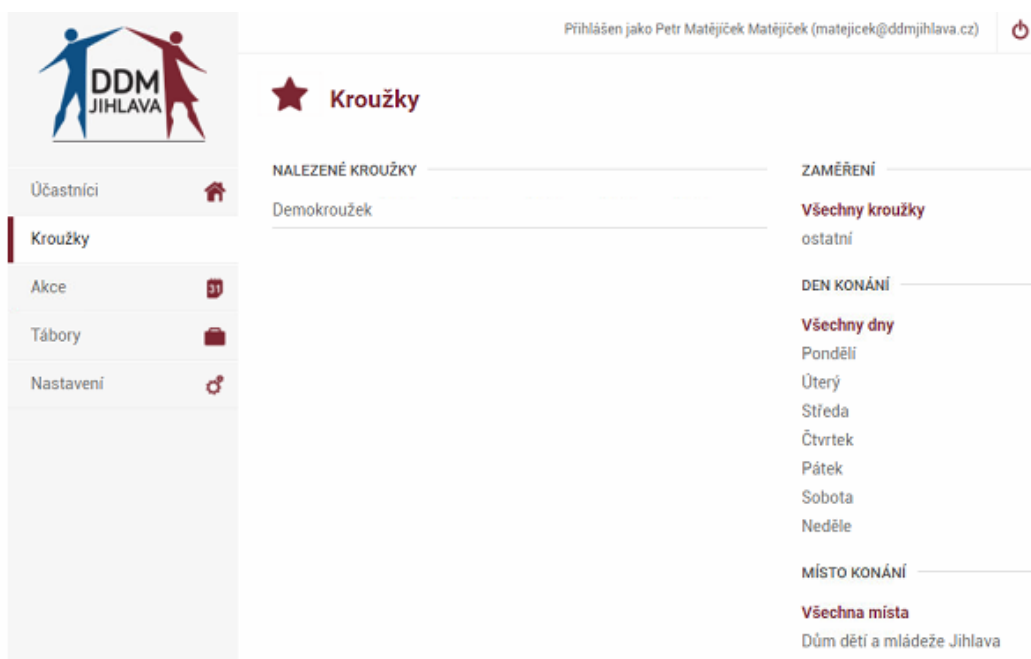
DDM
JIHLAVA

Přihlášen jako Petr Matějíček Matějíček (matejicek@ddmjihlava.cz)

Účastníci

Kroužky

Akce

31

Tábory

Nastavení

Kroužky

NALEZENÉ KROUŽKY

Demokroužek

ZAMĚŘENÍ

Všechny kroužky
ostatní

DEN KONÁNÍ

Všechny dny
Pondělí
Úterý
Středa
Čtvrtek
Pátek
Sobota
Neděle

MÍSTO KONÁNÍ

Všechna místa
Dům dětí a mládeže Jihlava